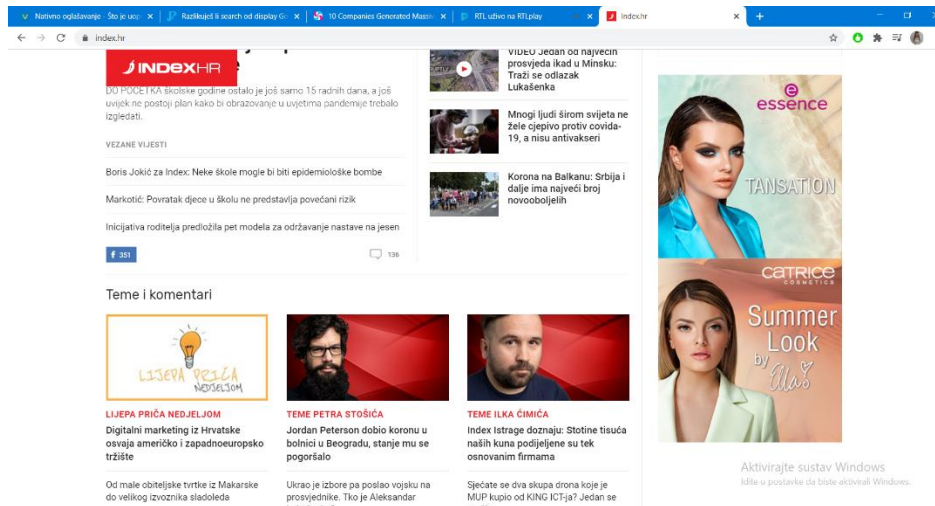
Nativno oglašavanje · Što je uop ×
Razlikuješ li search od display G ×
10 Companies Generated Mass ×
RTL uživo na RTLplay ×
Index.hr ×
+

index.hr

INDEXHR

DO POČETKA školske godine ostalo je još samo 15 radnih dana, a još uvijek ne postoji plan kako bi obrazovanje u uvjetima pandemije trebalo izgledati.

VEZANE VIJESTI

Boris Jokić za Index: Neke škole mogle bi biti epidemiološke bombe

Markotić: Povratak djece u školu ne predstavlja povećani rizik

Inicijativa roditelja predložila pet modela za održavanje nastave na jesen

351

136

VIDEO Jedan od najvećih prosvjeda ikad u Minsku: Traži se odlazak Lukašenka

Mnogi ljudi širom svijeta ne žele cjepivo protiv covida-19, a nisu antivakseri

Korona na Balkanu: Srbija i dalje ima najveći broj novooboljelih

essence
TANSATION

CATRICE COSMETICS
Summer Look by Ella

Teme i komentari

LIJEPA PRIČA NEDJELJOM

LIJEPA PRIČA NEDJELJOM
Digitalni marketing iz Hrvatske osvaja američko i zapadnoeuropsko tržište

Od male obiteljske tvrtke iz Makarske do velikog izvoznika sladoleda

TEME PETRA STOŠIĆA
Jordan Peterson dobio koronu u bolnici u Beogradu, stanje mu se pogoršalo

Ukrao je izbore pa poslao vojsku na prosvjednike. Tko je Aleksandar

TEME ILKA ĆIMIĆA
Index Istrage doznaju: Stotine tisuća naših kuna podijeljene su tek osnovanim firmama

Sjećate se dva skupa drona koje je MUP kupio od KING ICT-ja? Jedan se

Aktivirajte sustav Windows
Idite u postavke da biste aktivirali Windows.